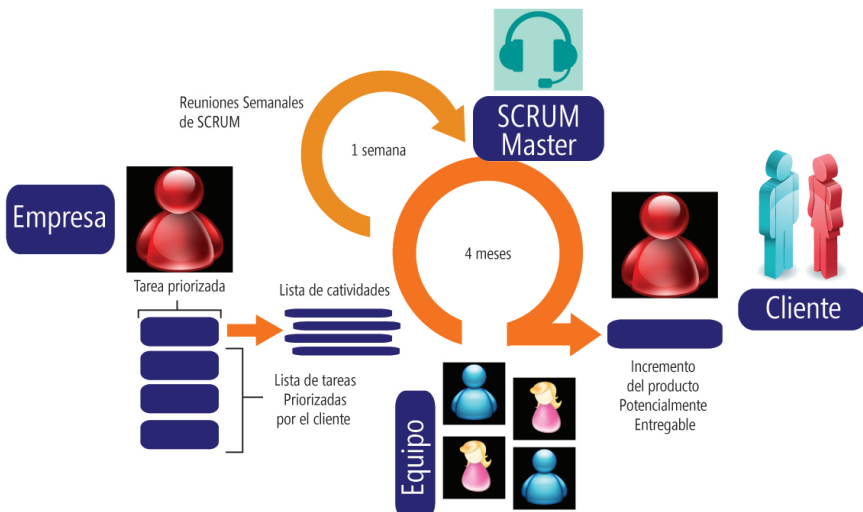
Reuniones Semanales de SCRUM

SCRUM Master

1 semana

Empresa

4 meses

Tarea priorizada

Lista de catividades

Cliente

Lista de tareas Priorizadas por el cliente

Incremento del producto Potencialmente Entregable

Equipo